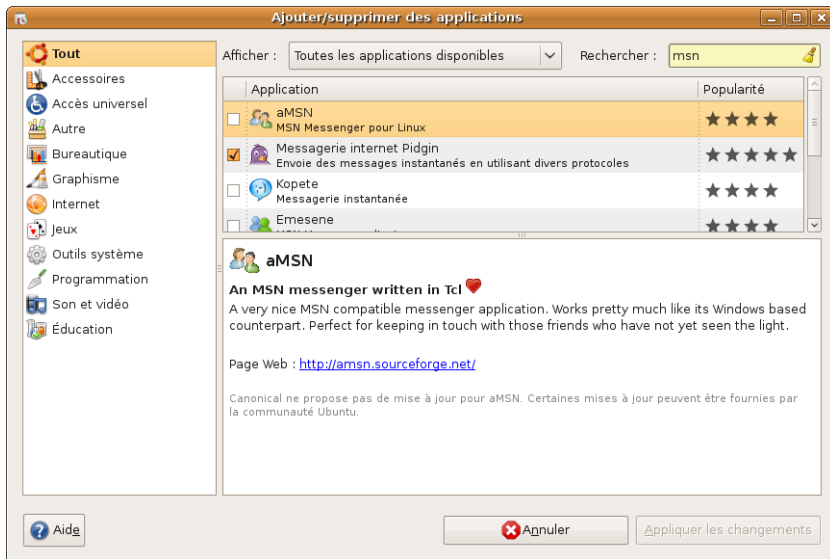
Ajouter/supprimer des applications

Tout
Accessoires
Accès universel
Autre
Bureautique
Graphisme
Internet
Jeux
Outils système
Programmation
Son et vidéo
Éducation

Afficher : Toutes les applications disponibles
Rechercher : msn

| Application | Popularité |
|---|---|
| aMSN MSN Messenger pour Linux | ★★★★ |
| Messagerie internet Pidgin Envoie des messages instantanés en utilisant divers protocoles | ★★★★★ |
| Kopete Messagerie instantanée | ★★★★ |
| Emesene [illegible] | ★★★★ |

aMSN

An MSN messenger written in Tcl

A very nice MSN compatible messenger application. Works pretty much like its Windows based counterpart. Perfect for keeping in touch with those friends who have not yet seen the light.

Page Web : http://amsn.sourceforge.net/

Canonical ne propose pas de mise à jour pour aMSN. Certaines mises à jour peuvent être fournies par la communauté Ubuntu.

Aide
Annuler
Appliquer les changements